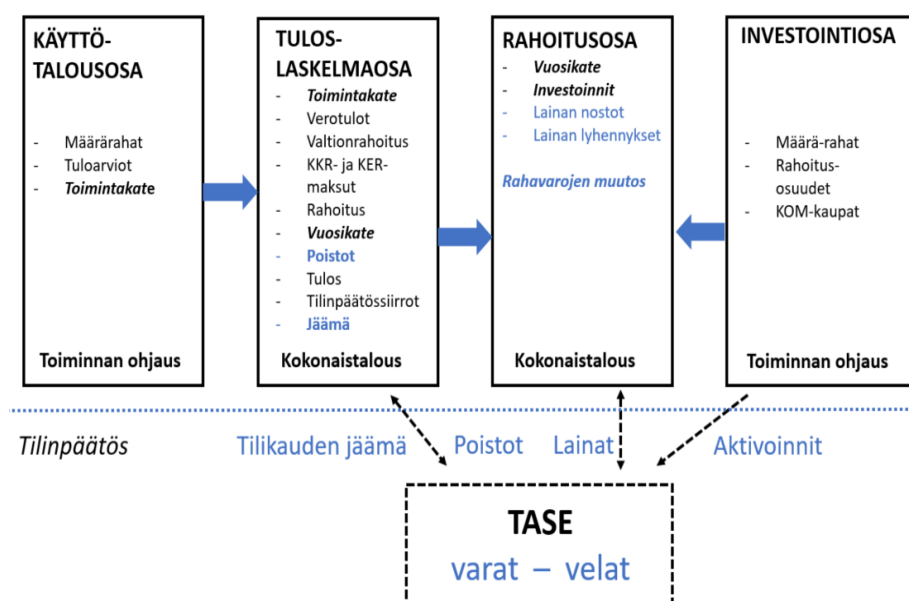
KÄYTTÖTALOUSOSA

- Määrärahat
- Tuloarviot
- *Toimintakate*

Toiminnan ohjaus

TULOSLASKELMAOSA

- *Toimintakate*
- Verotulot
- Valtionrahoitus
- KKR- ja KER-maksut
- Rahoitus
- *Vuosikate*
- Poistot
- Tulos
- Tilinpäätössiirrot
- Jäämä

Kokonaistalous

RAHOITUSOSA

- *Vuosikate*
- *Investoinnit*
- Lainan nostot
- Lainan lyhennykset

*Rahavarojen muutos*

Kokonaistalous

INVESTOINTIOSA

- Määrä-rahat
- Rahoitusosuudet
- KOM-kaupat

Toiminnan ohjaus

*Tilinpäätös*

Tilikauden jäämä Poistot Lainat Aktivoinnit

TASE
varat – velat